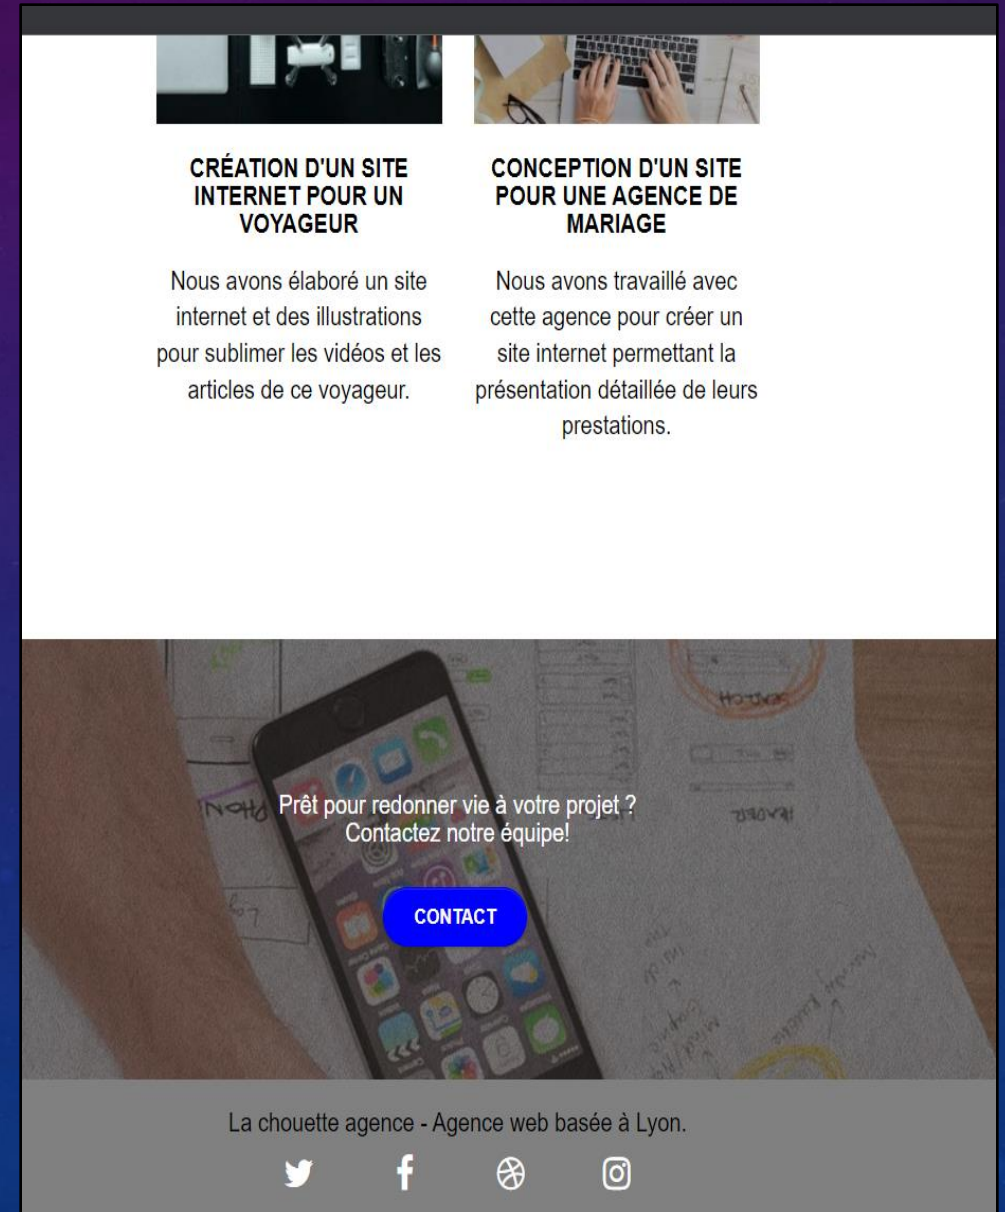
CRÉATION D'UN SITE INTERNET POUR UN VOYAGEUR

Nous avons élaboré un site internet et des illustrations pour sublimer les vidéos et les articles de ce voyageur.

CONCEPTION D'UN SITE POUR UNE AGENCE DE MARIAGE

Nous avons travaillé avec cette agence pour créer un site internet permettant la présentation détaillée de leurs prestations.

Prêt pour redonner vie à votre projet ?
Contactez notre équipe!

CONTACT

La chouette agence - Agence web basée à Lyon.